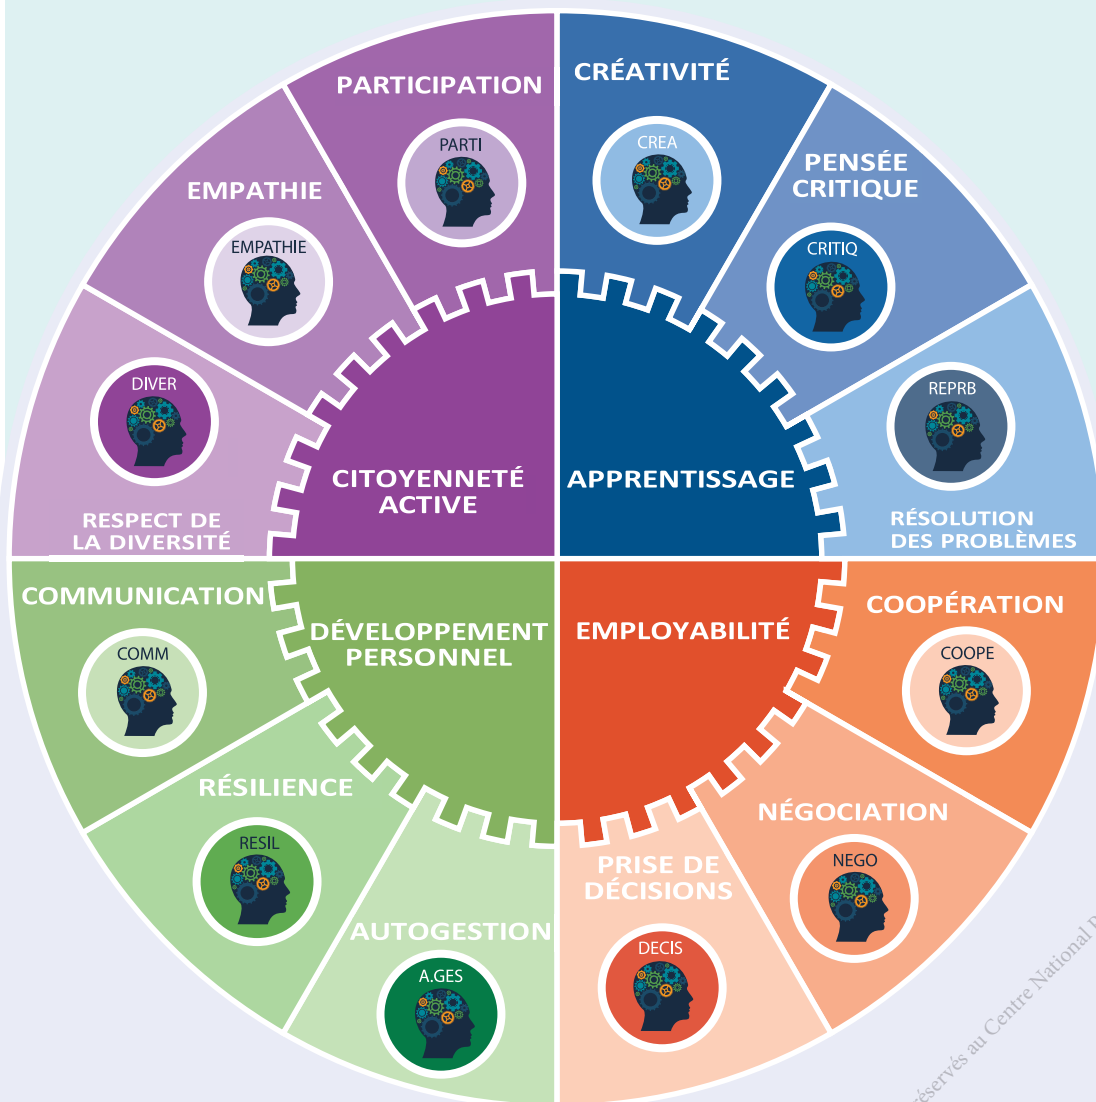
PARTICIPATION
PARTI

CRÉATIVITÉ
CREA

EMPATHIE
EMPATHIE

PENSÉE CRITIQUE
CRITIQ

DIVER

REPRB

CITOYENNETÉ ACTIVE

APPRENTISSAGE

RESPECT DE LA DIVERSITÉ

RÉSOLUTION DES PROBLÈMES

COMMUNICATION
COMM

DÉVELOPPEMENT PERSONNEL

EMPLOYABILITÉ

COOPÉRATION
COOPE

RÉSILIENCE
RESIL

NÉGOCIATION
NEGO

PRISE DE DÉCISIONS
DECIS

AUTOGESTION
A.GES

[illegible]éservés au Centre National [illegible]